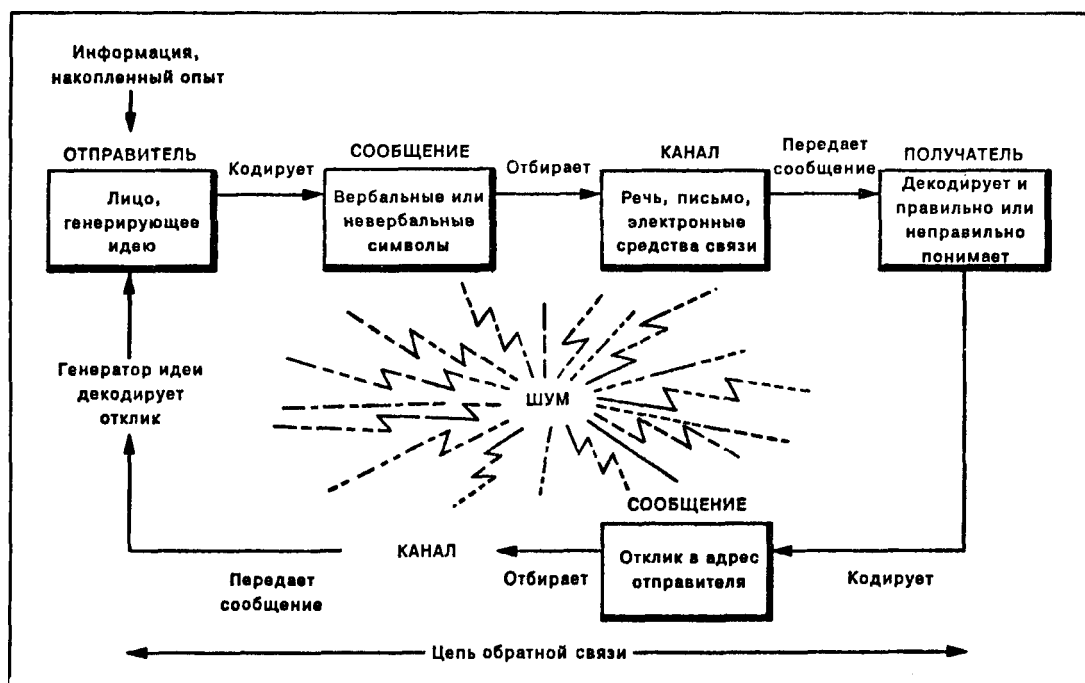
Информация, накопленный опыт

ОТПРАВИТЕЛЬ

Лицо, генерирующее идею

Кодирует

СООБЩЕНИЕ

Вербальные или невербальные символы

Отбирает

КАНАЛ

Речь, письмо, электронные средства связи

Передает сообщение

ПОЛУЧАТЕЛЬ

Декодирует и правильно или неправильно понимает

Генератор идеи декодирует отклик

ШУМ

СООБЩЕНИЕ

КАНАЛ

Отклик в адрес отправителя

Передает сообщение

Отбирает

Кодирует

Цепь обратной связи